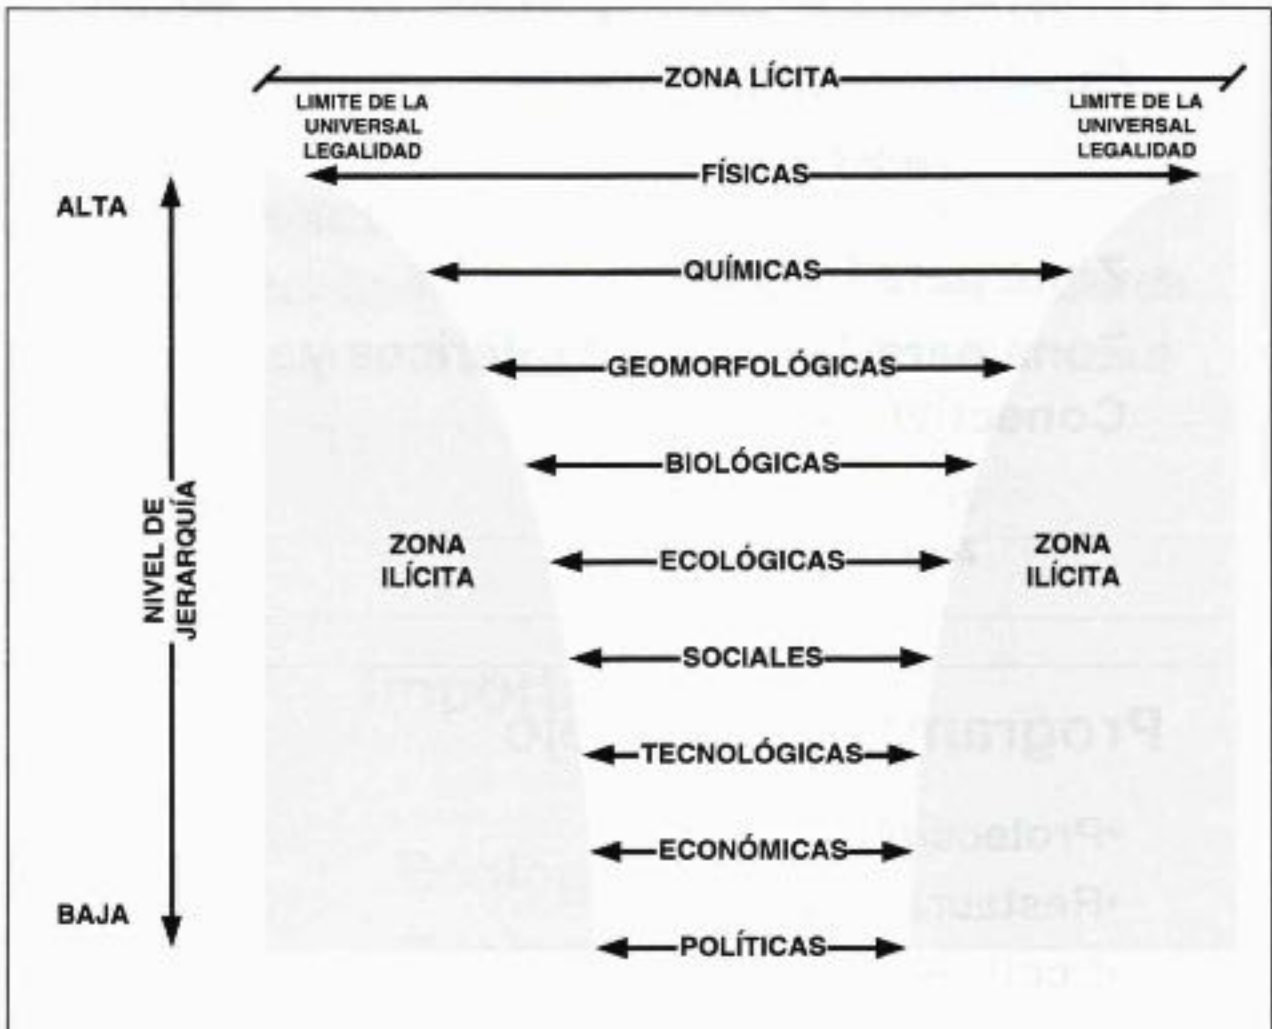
ZONA LÍCITA

LIMITE DE LA UNIVERSAL LEGALIDAD

LIMITE DE LA UNIVERSAL LEGALIDAD

ALTA

NIVEL DE JERARQUÍA

BAJA

FÍSICAS

QUÍMICAS

GEOMORFOLÓGICAS

BIOLÓGICAS

ZONA ILÍCITA

ECOLÓGICAS

ZONA ILÍCITA

SOCIALES

TECNOLÓGICAS

ECONÓMICAS

POLÍTICAS